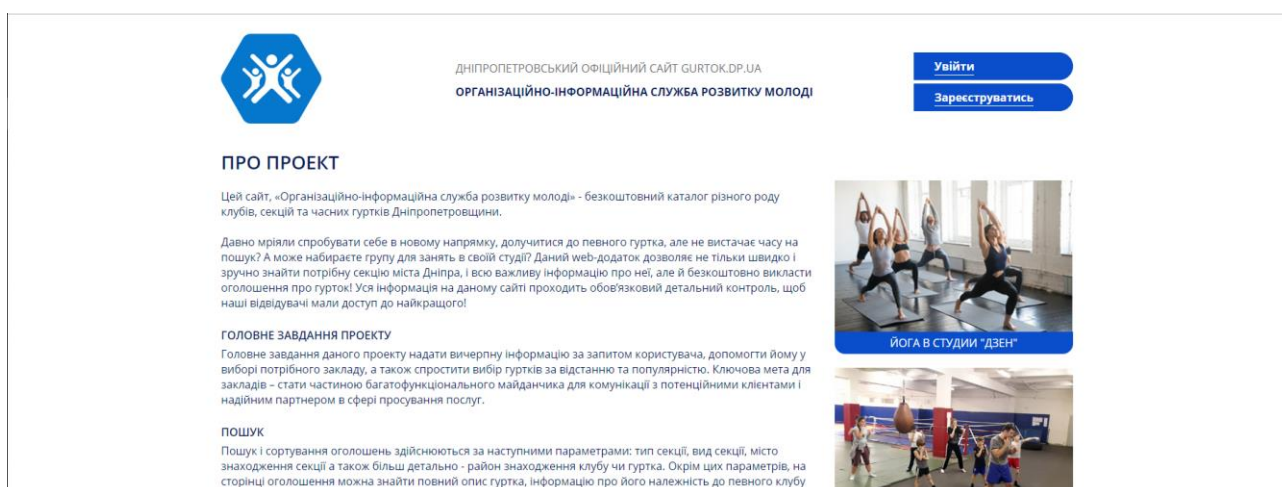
ДНІПРОПЕТРОВСЬКИЙ ОФІЦІЙНИЙ САЙТ GURTOK.DP.UA
ОРГАНІЗАЦІЙНО-ІНФОРМАЦІЙНА СЛУЖБА РОЗВИТКУ МОЛОДІ

Увійти
Зареєструватись

ПРО ПРОЕКТ

Цей сайт, «Організаційно-інформаційна служба розвитку молоді» - безкоштовний каталог різного роду клубів, секцій та часних гуртків Дніпропетровщини.

Давно мріяли спробувати себе в новому напрямку, долучитися до певного гуртка, але не вистачає часу на пошук? А може набираєте групу для занять в своїй студії? Даний web-додаток дозволяє не тільки швидко і зручно знайти потрібну секцію міста Дніпра, і всю важливу інформацію про неї, але й безкоштовно викласти оголошення про гурток! Уся інформація на даному сайті проходить обов'язковий детальний контроль, щоб наші відвідувачі мали доступ до найкращого!

ГОЛОВНЕ ЗАВДАННЯ ПРОЕКТУ
Головне завдання даного проекту надати вичерпну інформацію за запитом користувача, допомогти йому у виборі потрібного закладу, а також спростити вибір гуртків за відстанню та популярністю. Ключова мета для закладів – стати частиною багатофункціонального майданчика для комунікації з потенційними клієнтами і надійним партнером в сфері просування послуг.

ПОШУК
Пошук і сортування оголошень здійснюються за наступними параметрами: тип секції, вид секції, місто знаходження секції а також більш детально - район знаходження клубу чи гуртка. Окрім цих параметрів, на сторінці оголошення можна знайти повний опис гуртка, інформацію про його належність до певного клубу

ЙОГА В СТУДИИ "ДЗЕН"